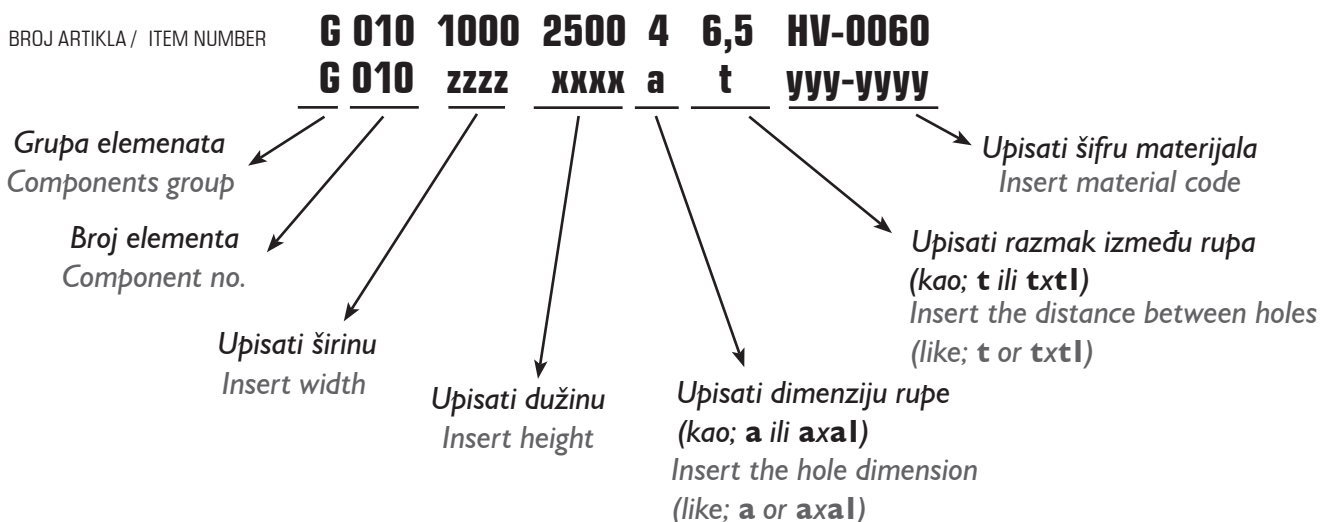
BROJ ARTIKLA / ITEM NUMBER

G 010 1000 2500 4 6,5 HV-0060
G 010 zzzz xxxx a t yyy-yyyy

Grupa elemenata
Components group

Broj elementa
Component no.

Upisati širinu
Insert width

Upisati dužinu
Insert height

Upisati dimenziju rupe
(kao; a ili axa1)
Insert the hole dimension
(like; a or axa1)

Upisati razmak između rupa
(kao; t ili txt1)
Insert the distance between holes
(like; t or txt1)

Upisati šifru materijala
Insert material code